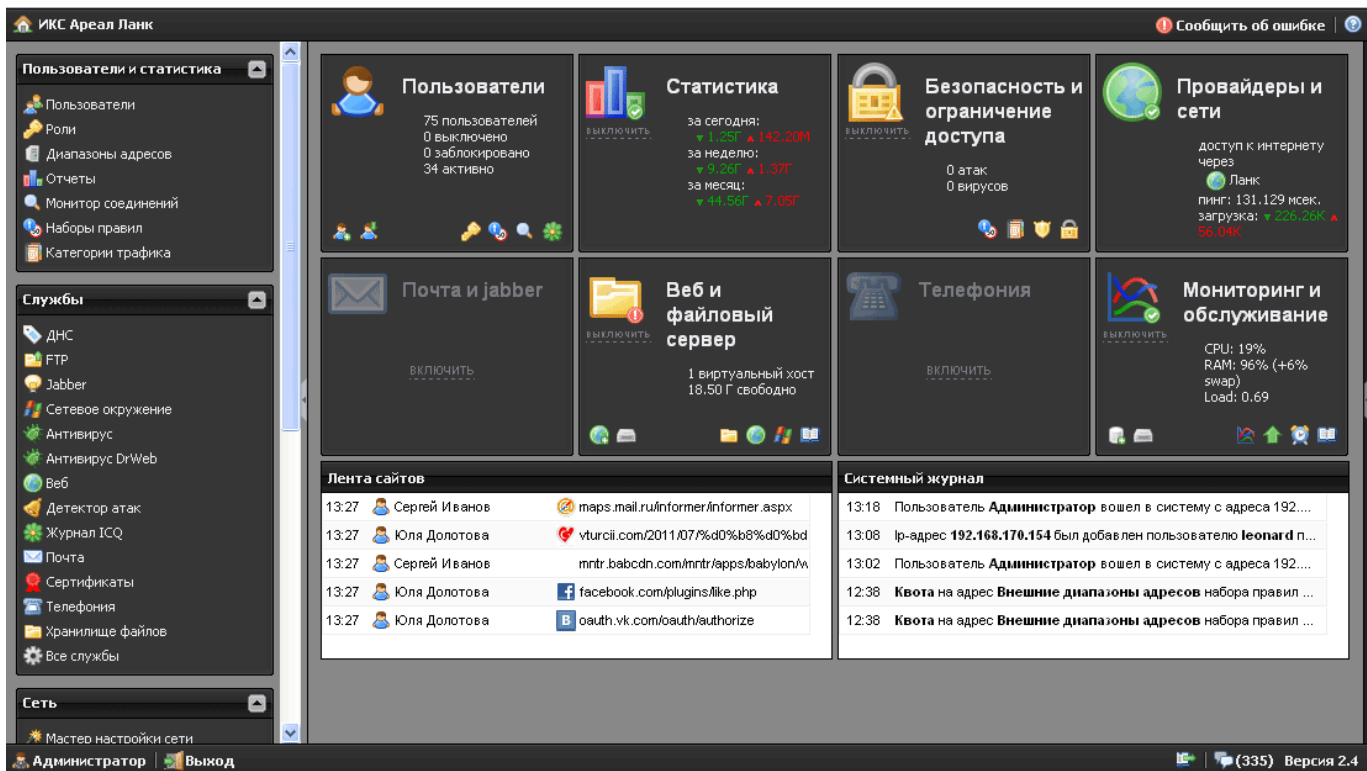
ИКС Ареал Ланк

Сообщить об ошибке | ?

Пользователи и статистика

Пользователи
Роли
Диапазоны адресов
Отчеты
Монитор соединений
Наборы правил
Категории трафика

Службы

ДНС
FTP
Jabber
Сетевое окружение
Антивирус
Антивирус DrWeb
Веб
Детектор атак
Журнал ICQ
Почта
Сертификаты
Телефония
Хранилище файлов
Все службы

Сеть

Мастер настройки сети

Пользователи

75 пользователей
0 выключено
0 заблокировано
34 активно

Статистика

выключить

за сегодня:
▼ 1.25Г ▲ 142.20М
за неделю:
▼ 9.26Г ▲ 1.37Г
за месяц:
▼ 44.56Г ▲ 7.05Г

Безопасность и ограничение доступа

выключить

0 атак
0 вирусов

Провайдеры и сети

доступ к интернету через
Ланк
пинг: 131.129 мсек.
загрузка: ▼ 226.26К ▲ 56.04К

Почта и jabber

включить

Веб и файловый сервер

выключить

1 виртуальный хост
18.50 Г свободно

Телефония

включить

Мониторинг и обслуживание

выключить

CPU: 19%
RAM: 96% (+6% swap)
Load: 0.69

Лента сайтов

| | | |
|---|---|---|
| 13:27 | Сергей Иванов | maps.mail.ru/informer/informer.aspx |
| 13:27 | Юля Долотова | vturcii.com/2011/07/%d0%b8%d0%bd |
| 13:27 | Сергей Иванов | mntr.babcdn.com/mntr/apps/babylon/v |
| 13:27 | Юля Долотова | facebook.com/plugins/like.php |
| 13:27 | Юля Долотова | oauth.vk.com/oauth/authorize |

Системный журнал

| | |
|---|---|
| 13:18 | Пользователь **Администратор** вошел в систему с адреса 192.... |
| 13:08 | Ip-адрес **192.168.170.154** был добавлен пользователю **leonard** п... |
| 13:02 | Пользователь **Администратор** вошел в систему с адреса 192.... |
| 12:38 | **Квота** на адрес **Внешние диапазоны адресов** набора правил ... |
| 12:38 | **Квота** на адрес **Внешние диапазоны адресов** набора правил ... |

Администратор | Выход

(335) Версия 2.4